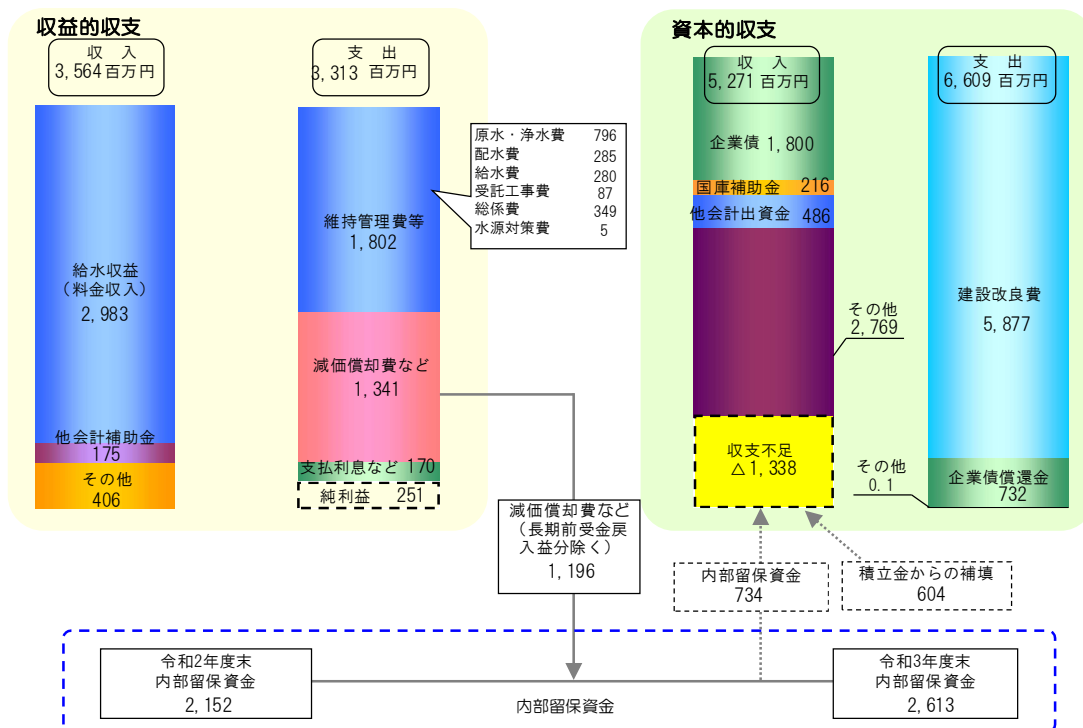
収益的収支

収　入
3,564 百万円

支　出
3,313 百万円

給水収益
（料金収入）
2,983

他会計補助金
175

その他
406

維持管理費等
1,802

| 原水・浄水費 | 796 |
|---|---|
| 配水費 | 285 |
| 給水費 | 280 |
| 受託工事費 | 87 |
| 総係費 | 349 |
| 水源対策費 | 5 |

減価償却費など
1,341

支払利息など 170

純利益　251

資本的収支

収　入
5,271 百万円

企業債 1,800

国庫補助金 216

他会計出資金 486

その他
2,769

収支不足
△1,338

支　出
6,609 百万円

建設改良費
5,877

その他
0.1

企業債償還金
732

減価償却費など
（長期前受金戻入益分除く）
1,196

内部留保資金
734

積立金からの補填
604

令和2年度末
内部留保資金
2,152

内部留保資金

令和3年度末
内部留保資金
2,613